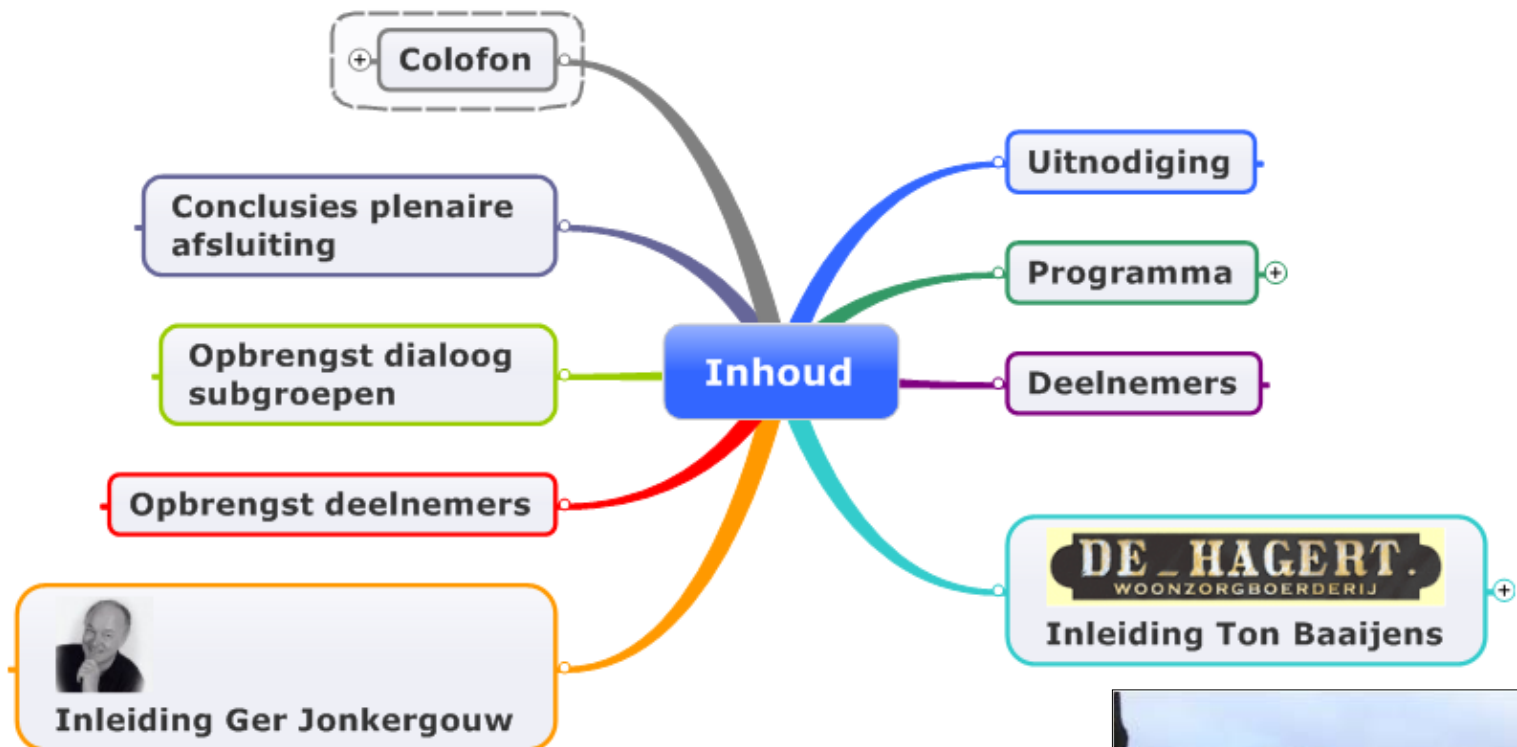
Colofon

Conclusies plenaire afsluiting

Opbrengst dialoog subgroepen

Opbrengst deelnemers

Inleiding Ger Jonkergouw

Inhoud

Uitnodiging

Programma

Deelnemers

DE HAGERT.
WOONZORGBOERDERIJ
Inleiding Ton Baaijens